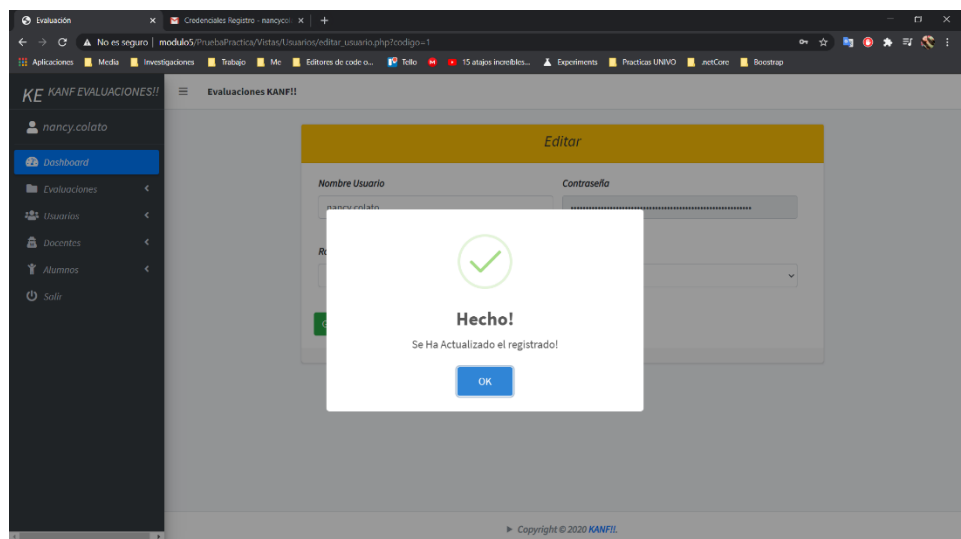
Evaluación ×
Credenciales Registro - nancycol ×
+

No es seguro | modulo5/PruebaPractica/Vistas/Usuarios/editar_usuario.php?codigo=1

Aplicaciones Media Investigaciones Trabajo Me Editores de code o... Tello 15 atajos increíbles... Experiments Practicas UNIVO .netCore Boostrap

KE KANF EVALUACIONES!!
Evaluaciones KANF!!

nancy.colato
Dashboard
Evaluaciones
Usuarios
Docentes
Alumnos
Salir

Editar
Nombre Usuario
Contraseña
nancy.colato
Ro

Hecho!
Se Ha Actualizado el registrado!
OK

Copyright © 2020 KANF!!.